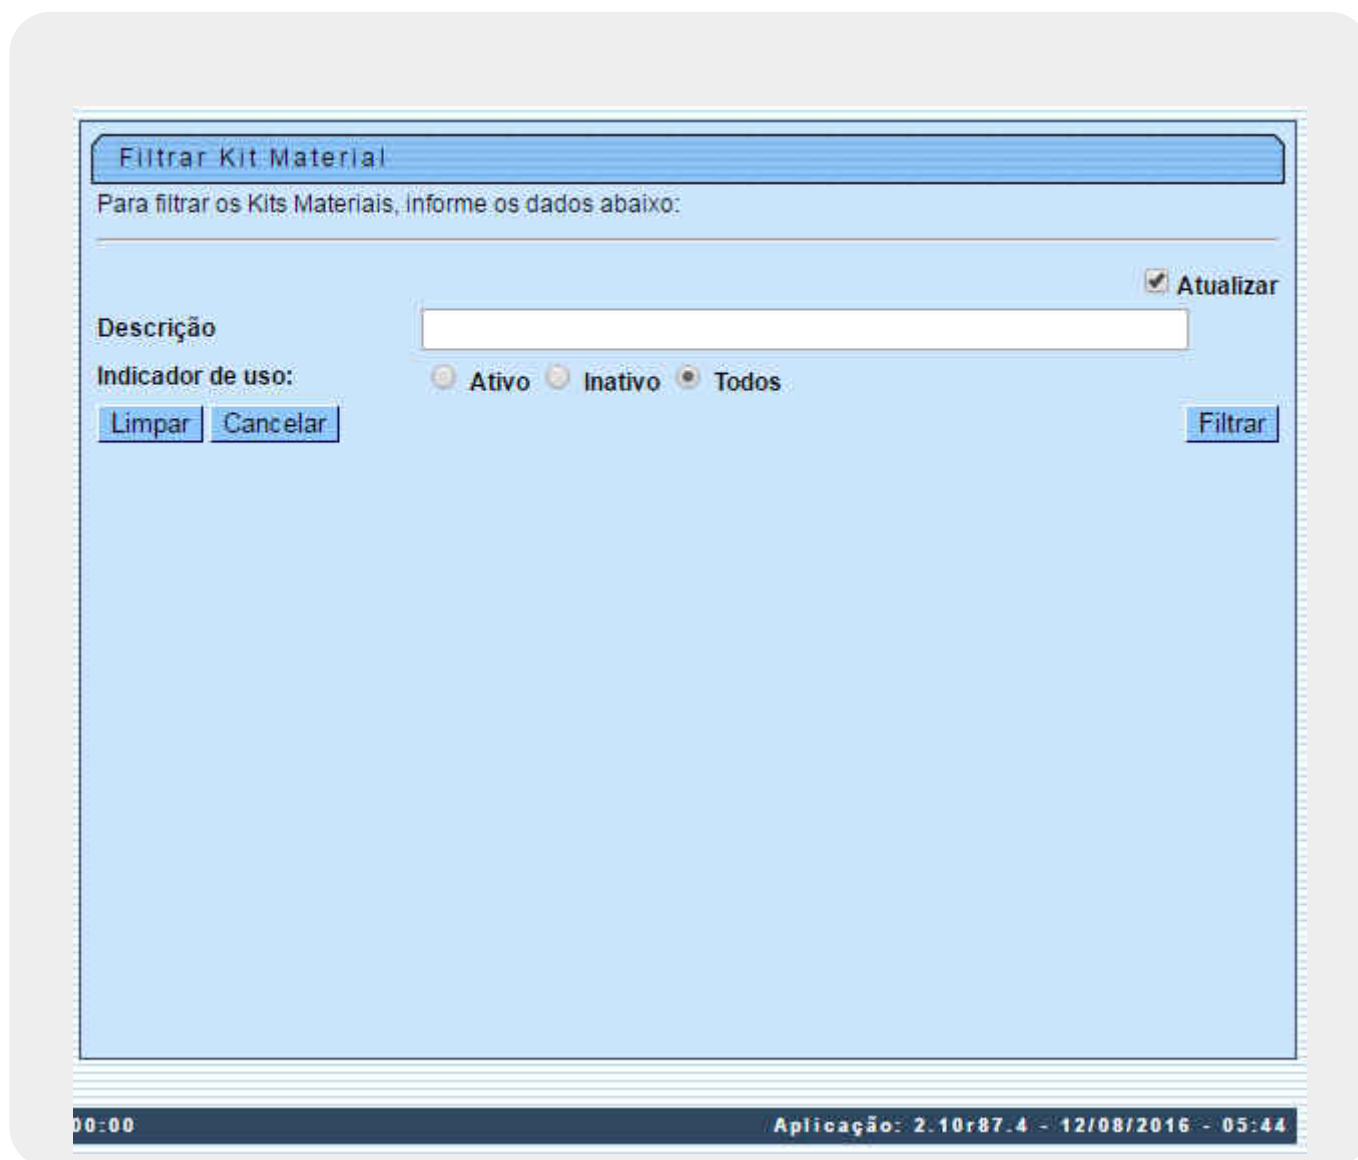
Filtrar Kit Material

Para filtrar os Kits Materiais, informe os dados abaixo:

Atualizar

Descrição

Indicador de uso: Ativo Inativo Todos

Limpar Cancelar Filtrar

00:00 Aplicação: 2.10r87.4 - 12/08/2016 - 05:44